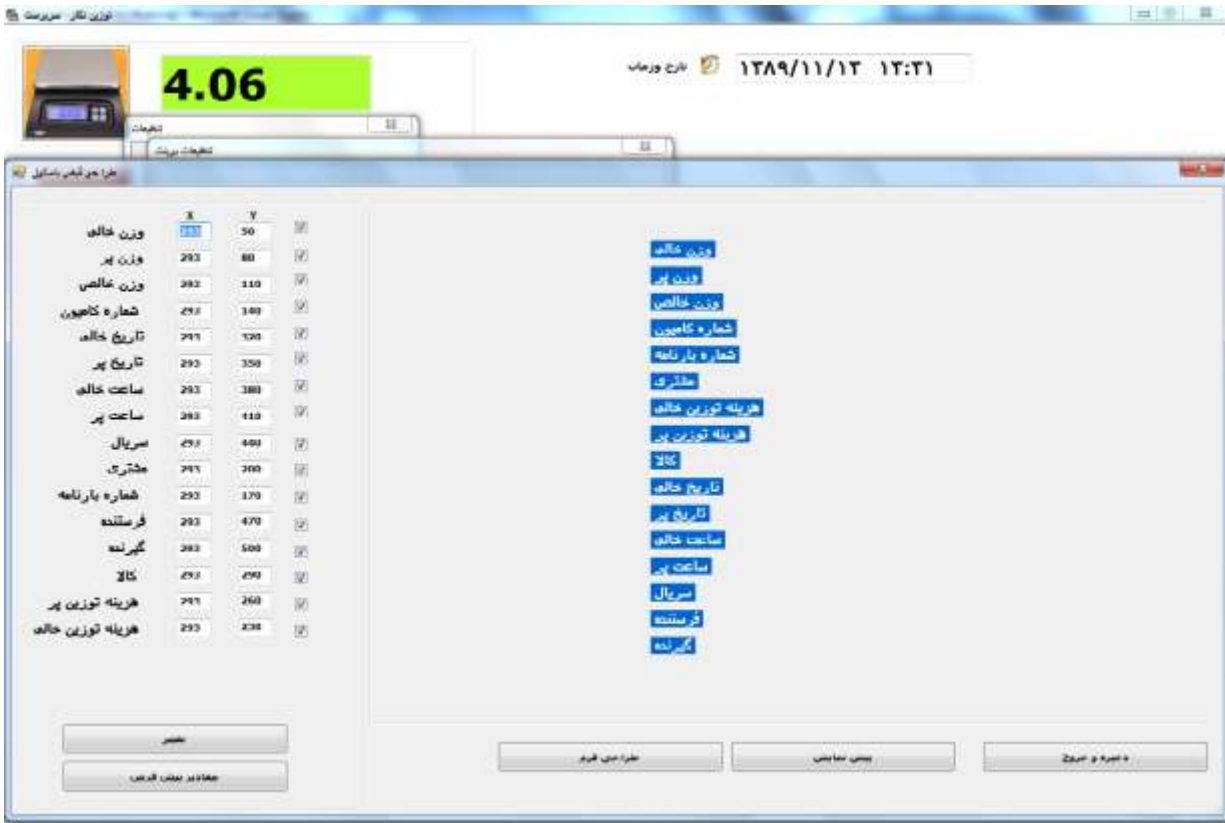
توزین نگار سرپرست

4.06

تاریخ ورجاب ۱۳۸۹/۱۱/۱۲ ۱۲:۳۱

تنظیمات

تنظیمات پرینت

طراحی قبض باسکول

| | X | Y |
|---|---|---|
| وزن خالی | 293 | 50 |
| وزن پر | 293 | 80 |
| وزن خالص | 293 | 110 |
| شماره کامیون | 293 | 140 |
| تاریخ خالی | 293 | 320 |
| تاریخ پر | 293 | 350 |
| ساعت خالی | 293 | 380 |
| ساعت پر | 293 | 410 |
| سریال | 293 | 440 |
| مشتری | 293 | 200 |
| شماره بارنامه | 293 | 170 |
| فرستنده | 293 | 470 |
| گیرنده | 293 | 500 |
| کالا | 293 | 290 |
| هزینه توزین پر | 293 | 260 |
| هزینه توزین خالی | 293 | 230 |

وزن خالی
وزن پر
وزن خالص
شماره کامیون
شماره بارنامه
مشتری
هزینه توزین خالی
هزینه توزین پر
کالا
تاریخ خالی
تاریخ پر
ساعت خالی
ساعت پر
سریال
فرستنده
گیرنده

تغییر
مقادیر پیش فرض
طراحی فرم
پیش نمایش
ذخیره و خروج